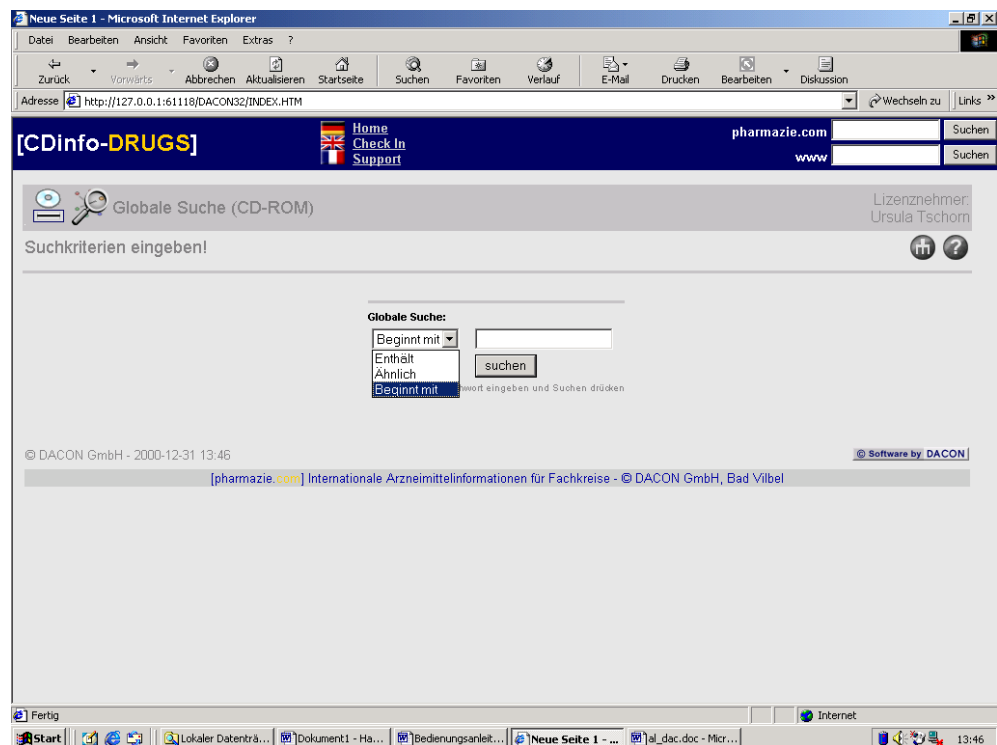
Neue Seite 1 - Microsoft Internet Explorer

Datei Bearbeiten Ansicht Favoriten Extras ?

Zurück Vorwärts Abbrechen Aktualisieren Startseite Suchen Favoriten Verlauf E-Mail Drucken Bearbeiten Diskussion

Adresse http://127.0.0.1:61118/DACON32/INDEX.HTM Wechseln zu Links »

[CDinfo-DRUGS]

Home
Check In
Support

pharmazie.com Suchen
www Suchen

Globale Suche (CD-ROM)

Lizenznehmer:
Ursula Tschorn

Suchkriterien eingeben!

Globale Suche:

Beginnt mit
Enthält
Ähnlich
Beginnt mit

suchen

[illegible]wort eingeben und Suchen drücken

© DACON GmbH - 2000-12-31 13:46

© Software by DACON

[pharmazie.com] Internationale Arzneimittelinformationen für Fachkreise - © DACON GmbH, Bad Vilbel

Fertig

Internet

Start Lokaler Datenträ... Dokument1 - Ha... Bedienungsanleit... Neue Seite 1 - ... al_dac.doc - Micr... 13:46